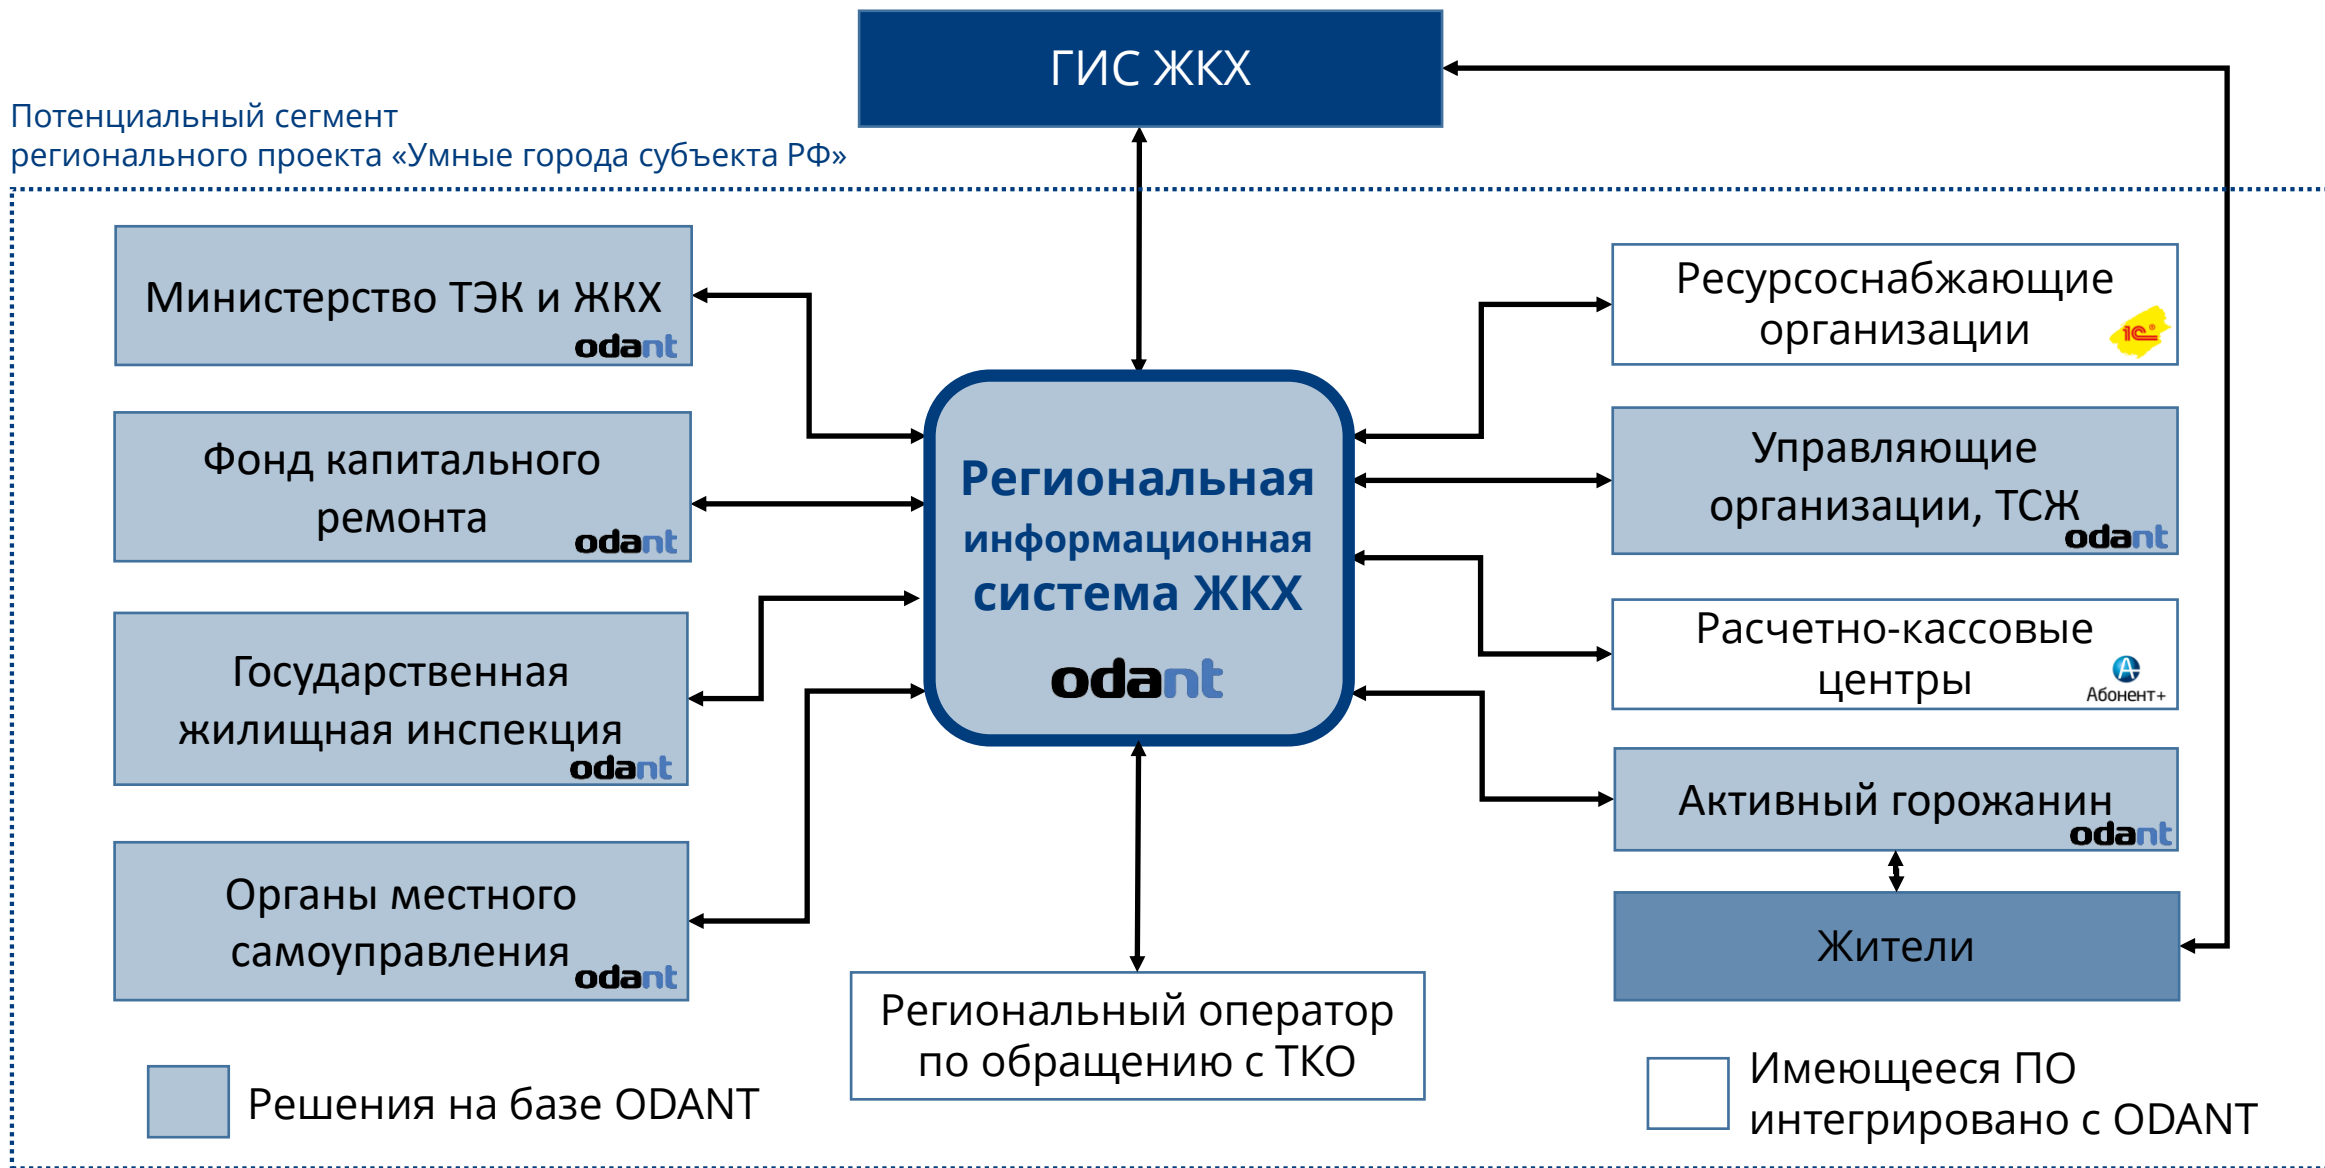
ГИС ЖКХ

Потенциальный сегмент регионального проекта «Умные города субъекта РФ»

Министерство ТЭК и ЖКХ
odant

Фонд капитального ремонта
odant

Государственная жилищная инспекция
odant

Органы местного самоуправления
odant

Региональная информационная система ЖКХ
odant

Ресурсоснабжающие организации
1С

Управляющие организации, ТСЖ
odant

Расчетно-кассовые центры
Абонент+

Активный горожанин
odant

Жители

Региональный оператор по обращению с ТКО

Решения на базе ODANT

Имеющееся ПО интегрировано с ODANT